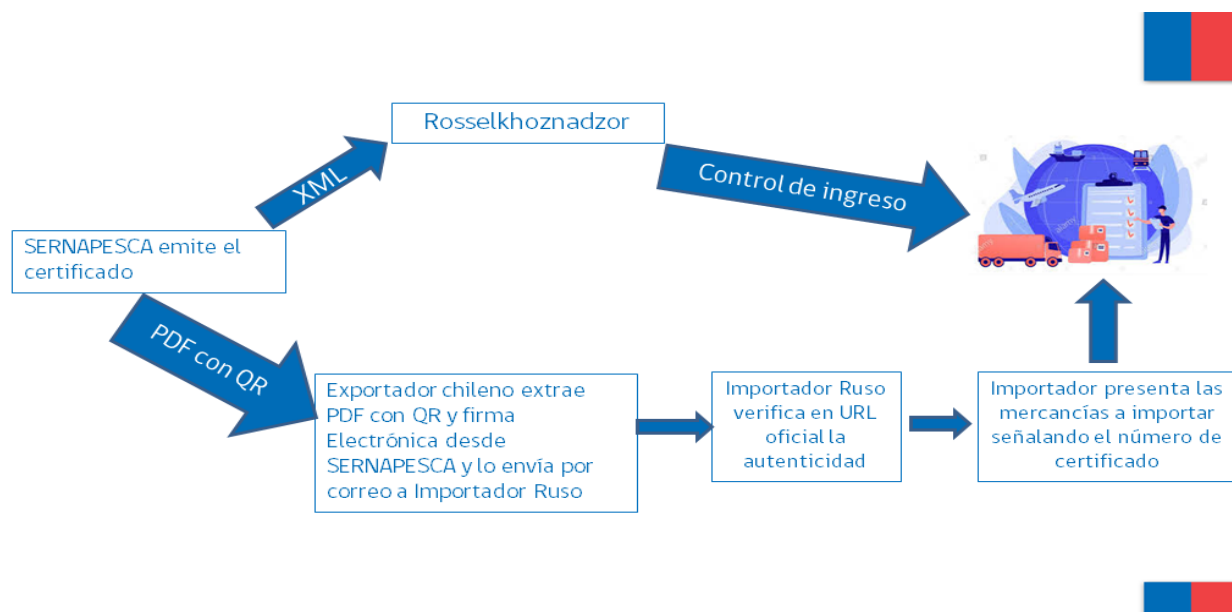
SERNAPESCA emite el certificado

XML

Rosselkhoznadzor

Control de ingreso

PDF con QR

Exportador chileno extrae PDF con QR y firma Electrónica desde SERNAPESCA y lo envía por correo a Importador Ruso

Importador Ruso verifica en URL oficial la autenticidad

Importador presenta las mercancías a importar señalando el número de certificado